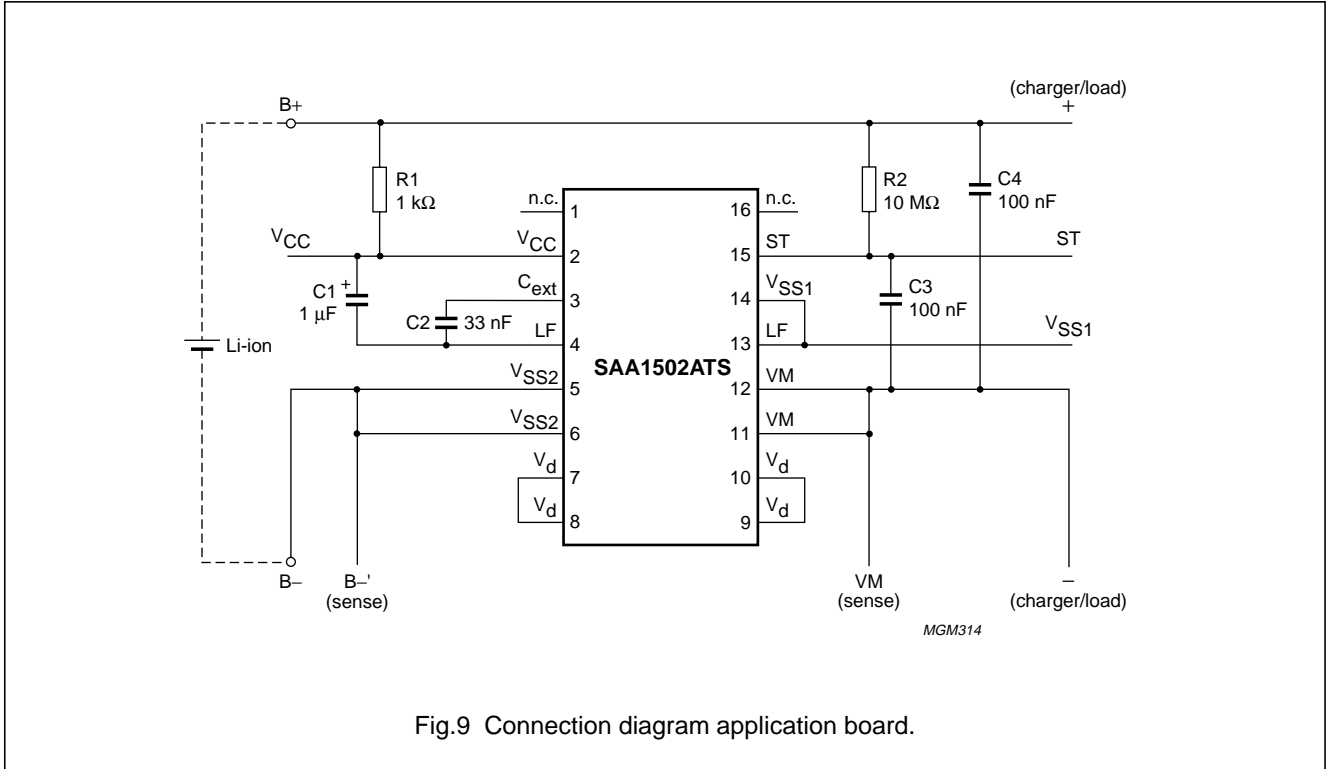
B+

(charger/load)
+

R1
1 kΩ

R2
10 MΩ

C4
100 nF

n.c.
1

16
n.c.

$V_{CC}$

$V_{CC}$
2

15
ST

ST

C1
+
1 μF

$C_{ext}$
3

C2
33 nF

LF
4

14
$V_{SS1}$

13
LF

C3
100 nF

$V_{SS1}$

Li-ion

SAA1502ATS

$V_{SS2}$
5

12
VM

$V_{SS2}$
6

11
VM

$V_d$
7

$V_d$
8

10
$V_d$

9
$V_d$

B–

B–'
(sense)

VM
(sense)

–
(charger/load)

MGM314

Fig.9 Connection diagram application board.